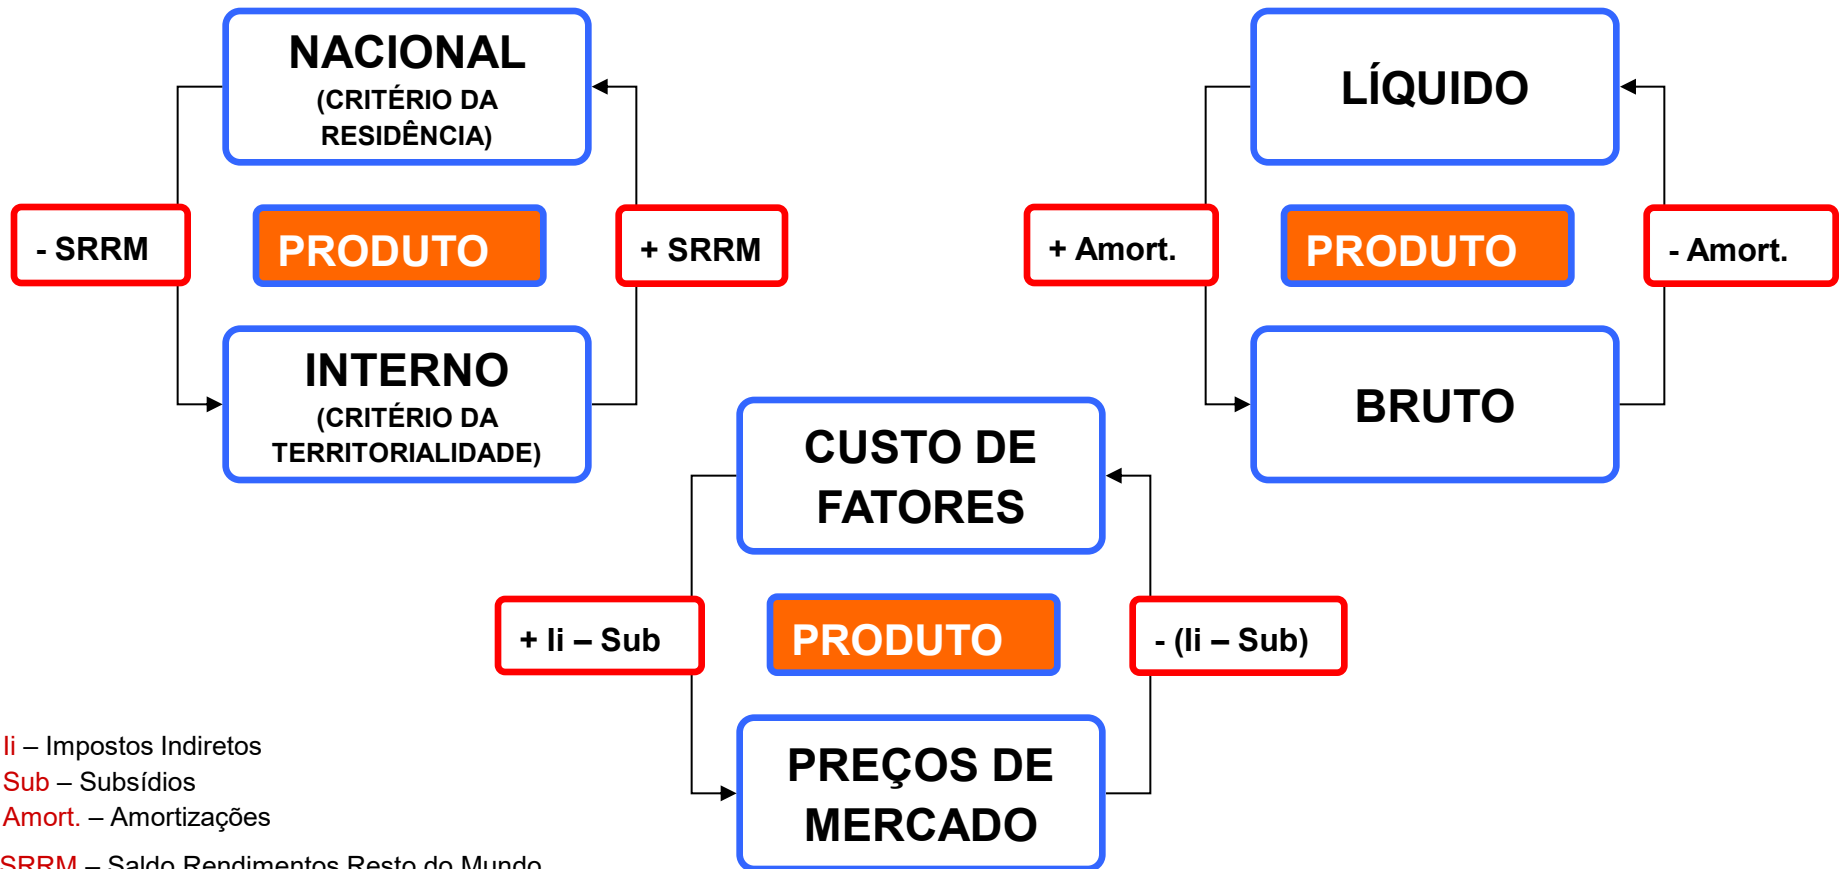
NACIONAL
(CRITÉRIO DA RESIDÊNCIA)

- SRRM

PRODUTO

+ SRRM

INTERNO
(CRITÉRIO DA TERRITORIALIDADE)

LÍQUIDO

+ Amort.

PRODUTO

- Amort.

BRUTO

CUSTO DE FATORES

+ Ii – Sub

PRODUTO

- (Ii – Sub)

PREÇOS DE MERCADO

Ii – Impostos Indiretos
Sub – Subsídios
Amort. – Amortizações
SRRM – Saldo Rendimentos Resto do Mundo